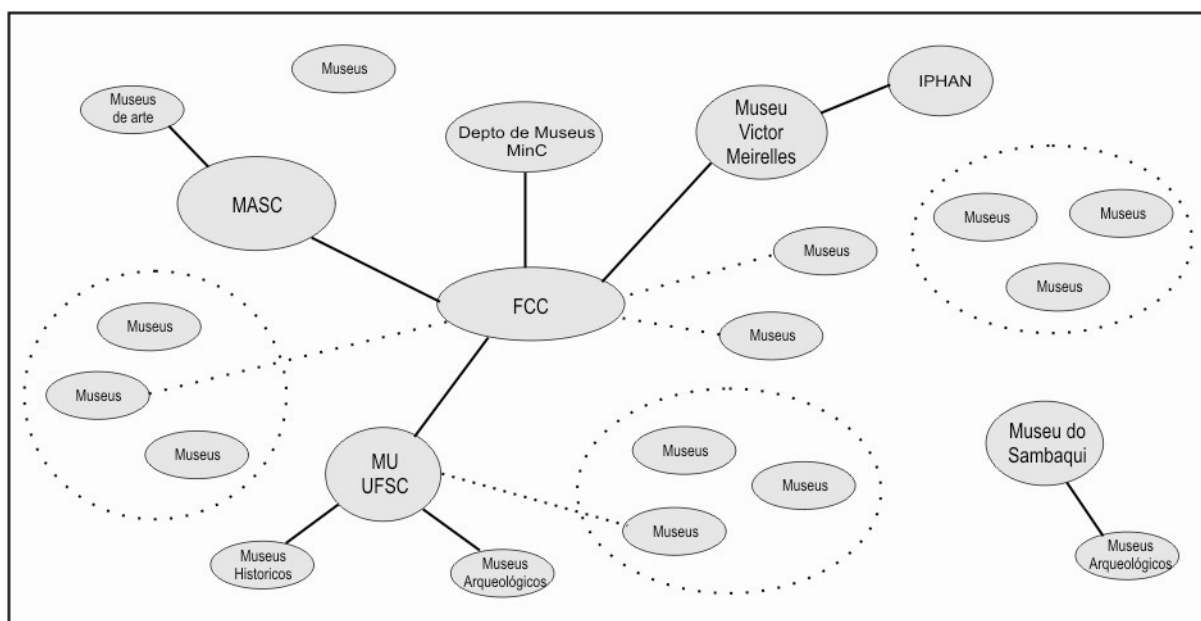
Museus

Museus de arte

Depto de Museus MinC

Museu Victor Meirelles

IPHAN

MASC

Museus

Museus

Museus

Museus

FCC

Museus

Museus

Museus

Museus

Museus

MU UFSC

Museus

Museus

Museus

Museu do Sambaqui

Museus Historicos

Museus Arqueológicos

Museus Arqueológicos